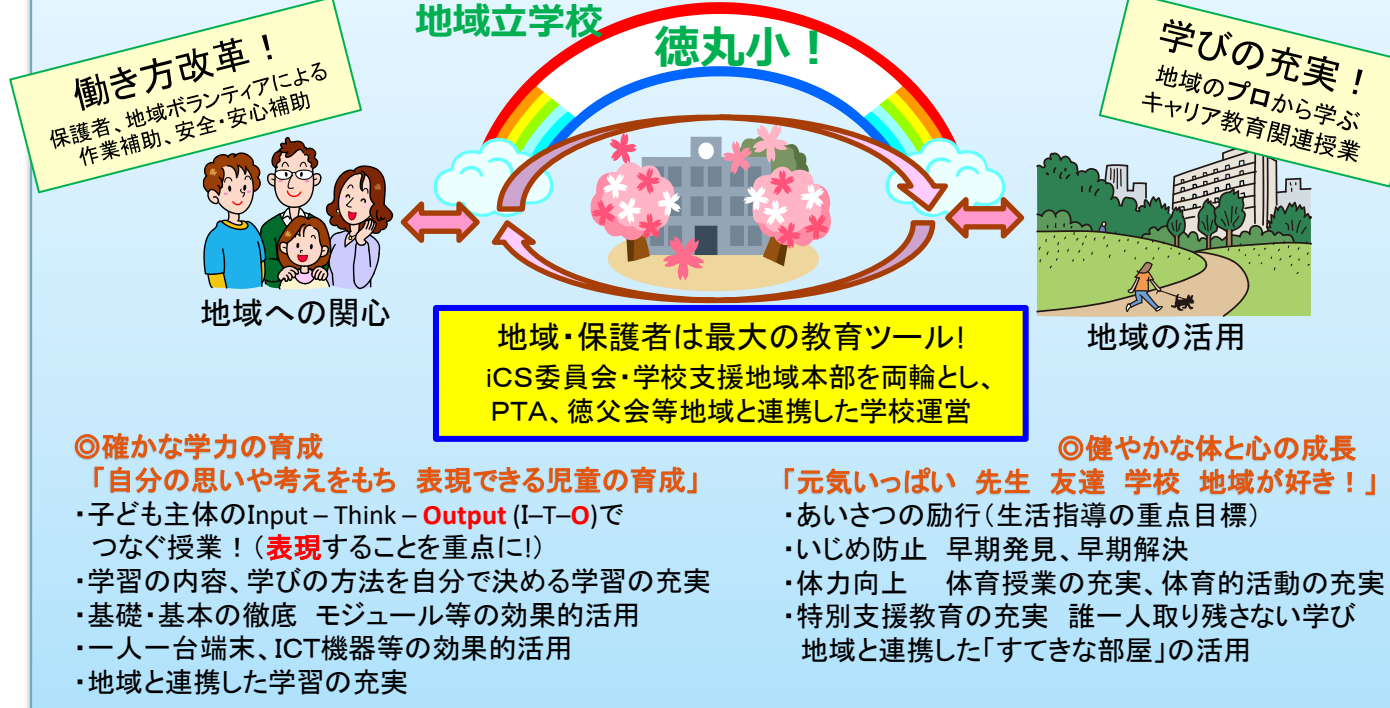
働き方改革！
保護者、地域ボランティアによる作業補助、安全・安心補助

地域立学校
徳丸小！

学びの充実！
地域のプロから学ぶキャリア教育関連授業

地域への関心

地域の活用

地域・保護者は最大の教育ツール!
iCS委員会・学校支援地域本部を両輪とし、PTA、徳父会等地域と連携した学校運営

◎確かな学力の育成
「自分の思いや考えをもち　表現できる児童の育成」
・子ども主体のInput – Think – Output (I–T–O)でつなぐ授業！（表現することを重点に!)
・学習の内容、学びの方法を自分で決める学習の充実
・基礎・基本の徹底　モジュール等の効果的活用
・一人一台端末、ICT機器等の効果的活用
・地域と連携した学習の充実

◎健やかな体と心の成長
「元気いっぱい　先生　友達　学校　地域が好き！」
・あいさつの励行（生活指導の重点目標）
・いじめ防止　早期発見、早期解決
・体力向上　　体育授業の充実、体育的活動の充実
・特別支援教育の充実　誰一人取り残さない学び
地域と連携した「すてきな部屋」の活用